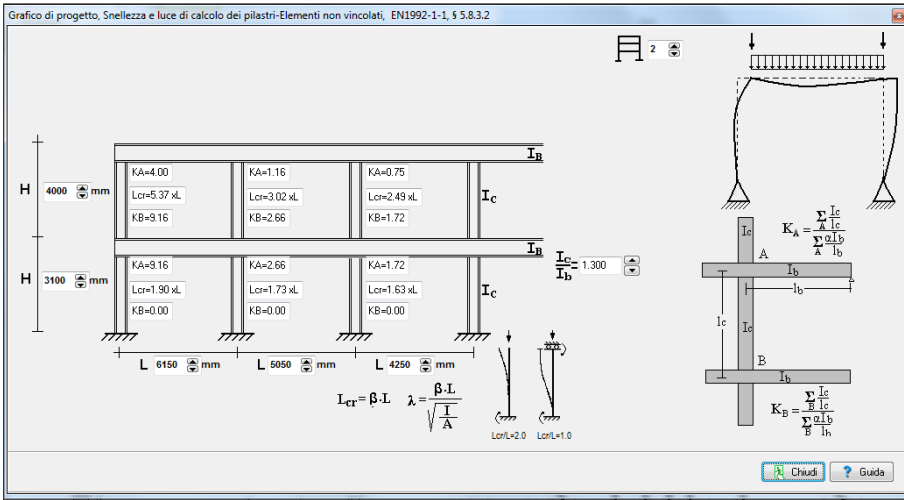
Grafico di progetto, Snellezza e luce di calcolo dei pilastri-Elementi non vincolati, EN1992-1-1, § 5.8.3.2

2

$I_B$

H 4000 mm

KA=4.00
Lcr=5.37 xL
KB=9.16

KA=1.16
Lcr=3.02 xL
KB=2.66

KA=0.75
Lcr=2.49 xL
KB=1.72

$I_C$

$I_B$

$\frac{I_c}{I_b}$= 1.300

H 3100 mm

KA=9.16
Lcr=1.90 xL
KB=0.00

KA=2.66
Lcr=1.73 xL
KB=0.00

KA=1.72
Lcr=1.63 xL
KB=0.00

$I_C$

L 6150 mm

L 5050 mm

L 4250 mm

$L_{cr} = \beta \cdot L$

$\lambda = \frac{\beta \cdot L}{\sqrt{\frac{I}{A}}}$

Lcr/L=2.0

Lcr/L=1.0

$K_A = \frac{\sum_A \frac{I_c}{l_c}}{\sum_A \frac{\alpha I_b}{l_b}}$

$I_c$

A

$I_b$

$l_b$

$l_c$

$I_c$

B

$I_b$

$K_B = \frac{\sum_B \frac{I_c}{l_c}}{\sum_B \frac{\alpha I_b}{l_b}}$

Chiudi

Guida